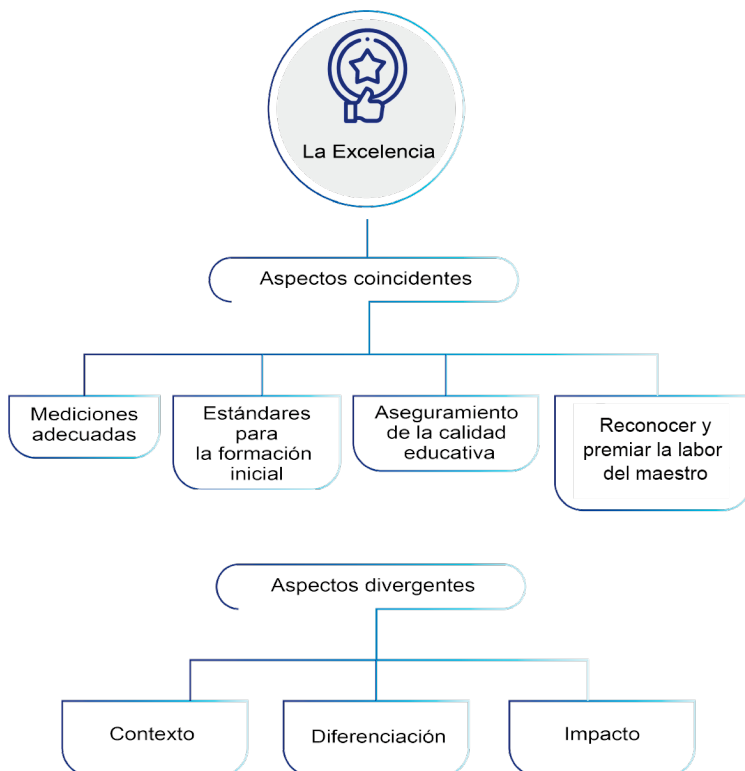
La Excelencia

Aspectos coincidentes

Mediciones adecuadas

Estándares para la formación inicial

Aseguramiento de la calidad educativa

Reconocer y premiar la labor del maestro

Aspectos divergentes

Contexto

Diferenciación

Impacto